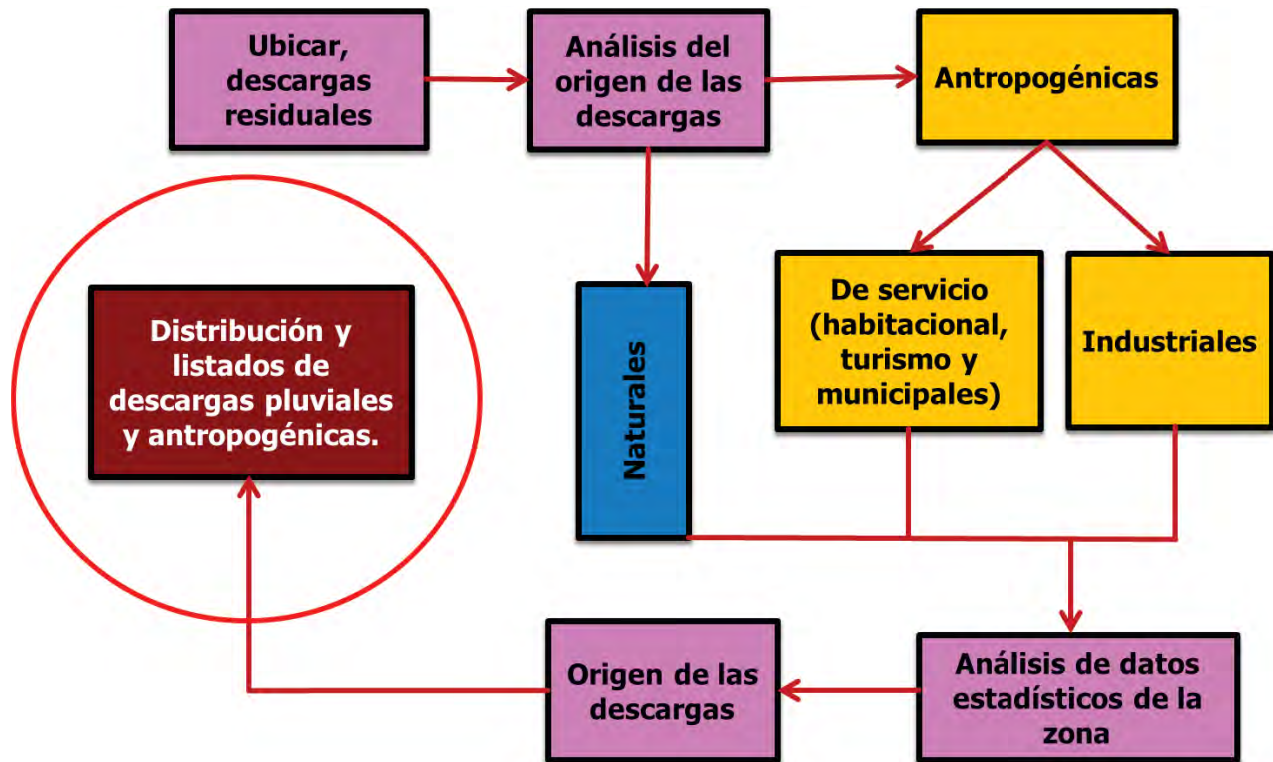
Ubicar, descargas residuales

Análisis del origen de las descargas

Antropogénicas

Naturales

De servicio (habitacional, turismo y municipales)

Industriales

Distribución y listados de descargas pluviales y antropogénicas.

Análisis de datos estadísticos de la zona

Origen de las descargas